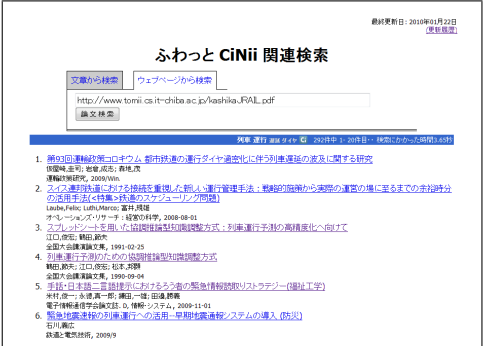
最終更新日：2010年01月22日
[更新履歴]

ふわっと CiNii 関連検索

文章から検索　ウェブページから検索

http://www.tomii.cs.it-chiba.ac.jp/kashikaJRAIL.pdf

論文検索

列車 運行 鉄道 ダイヤ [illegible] 293件中 1- 20件目 検索にかかった時間3.65秒

1. 第93回運輸政策コロキウム 都市鉄道の運行ダイヤ適正化に伴う列車遅延の波及に関する研究
佐藤純,金明; 岩倉,成志; 森地,茂
運輸政策研究, 2009/Win.

2. スイス連邦鉄道における接続を重視した新しい運行管理手法：戦略的施策から実際の運営の場に至るまでの求解許分の活用手法(<特集>鉄道のスケジューリング問題)
Laube,Felix; Luthi,Marco; 冨井,規雄
オペレーションズ・リサーチ：経営の科学, 2008-08-01

3. スプレッドシートを用いた協調推論型知識獲得方式：列車運行予測の高精度化へ向けて
江口,俊宏; 鶴田,節夫
全国大会講演論文集, 1991-02-25

4. 列車運行予測のための協調推論型知識獲得方式
鶴田,節夫; 江口,俊宏; 松本,邦顕
全国大会講演論文集, 1990-09-04

5. 手話・日本語二言語提示における高令者の緊急情報認知リストラテジー(福祉工学)
米村,俊一; 永徳,真一郎; 織田,一雄; 田邊,勝義
電子情報通信学会論文誌. D, 情報・システム, 2009-11-01

6. 緊急地震速報の列車運行への活用—早期地震通報システムの導入 (防災)
石川,貴志
鉄道と電気技術, 2009/9